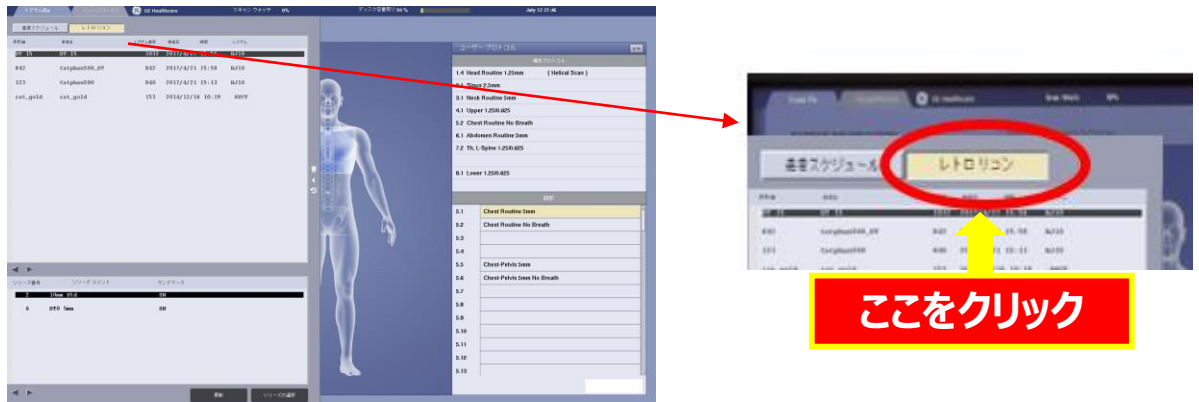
GE Healthcare
スキャン ウィザード 0%
ディスク容量残り 94 %
July 12 21:46

患者スケジュール
レトロリコン

| 患者番号 | 患者名 | スタディ番号 | 検査日 | 時間 | システム |
|---|---|---|---|---|---|
| DT 15 | DT 15 | 1032 | 2017/4/21 | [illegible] | BJ10 |
| 842 | Catphan500_DT | | 2017/4/21 | 15:58 | BJ10 |
| 123 | Catphan500 | 840 | 2017/4/21 | 15:11 | BJ10 |
| cat_gold | cat_gold | 153 | 2016/12/16 | 10:19 | HHVT |

| シリーズ番号 | シリーズ コメント | ランドマーク |
|---|---|---|
| 2 | 10mm Std | SN |
| 6 | DTU 5mm | SN |

戻る
シリーズの選択

ユーザー プロトコル
1.4 Head Routine 1.25mm (Helical Scan)
2.1 Sinus 2.5mm
3.1 Neck Routine 5mm
4.1 Upper 1.25/0.625
5.2 Chest Routine No Breath
6.1 Abdomen Routine 5mm
7.2 Th, L-Spine 1.25/0.625
8.1 Lower 1.25/0.625

5.1 Chest Routine 5mm
5.2 Chest Routine No Breath
5.3
5.4
5.5 Chest-Pelvis 5mm
5.6 Chest-Pelvis 5mm No Breath
5.7
5.8
5.9
5.10
5.11
5.12
5.13

患者スケジュール
レトロリコン
ここをクリック